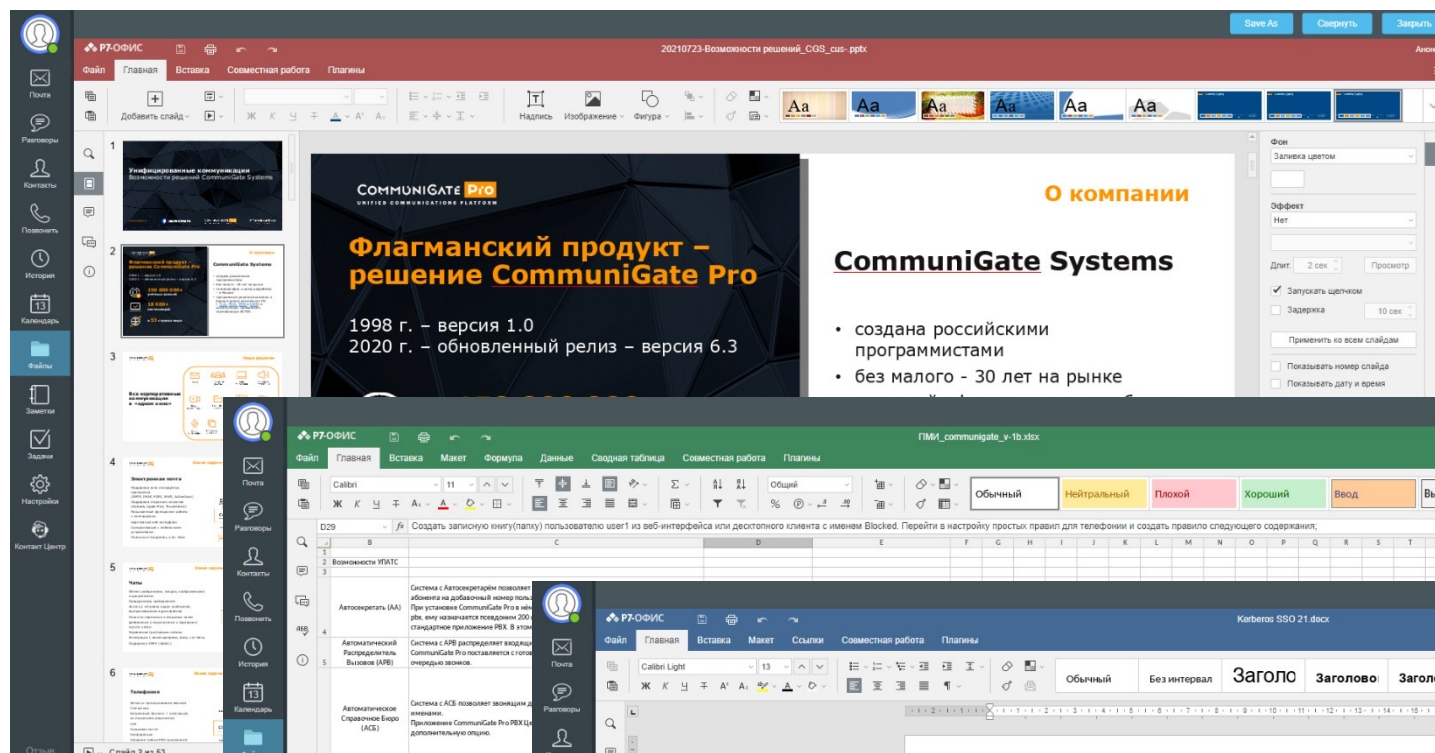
Save As Свернуть Закрыть

Почта
Разговоры
Контакты
Позвонить
История
13
Календарь
Файлы
Заметки
Задачи
Настройки
Контакт Центр

Р7-ОФИС
20210723-Возможности решений_CGS_cus-.pptx
Файл Главная Вставка Совместная работа Плагины
Добавить слайд
Надпись Изображение Фигура
Aa Aa Aa Aa Aa Aa

1
Унифицированные коммуникации
Возможности решений CommuniGate Systems
2
3
Все корпоративные коммуникации в «одном окне»
4
Электронная почта
5
Чаты
6
Телефония

CommuniGate Pro
UNIFIED COMMUNICATIONS PLATFORM
Флагманский продукт – решение CommuniGate Pro
1998 г. – версия 1.0
2020 г. – обновленный релиз – версия 6.3

О компании
CommuniGate Systems
• создана российскими программистами
• без малого - 30 лет на рынке

Фон
Заливка цветом
Эффект
Нет
Длит. 2 сек Просмотр
Запускать щелчком
Задержка 10 сек
Применить ко всем слайдам
Показывать номер слайда
Показывать дату и время

Слайд 3 из 53

Р7-ОФИС
ПМИ_communigate_v-1b.xlsx
Файл Главная Вставка Макет Формула Данные Сводная таблица Совместная работа Плагины
Calibri 11 Общий
Обычный Нейтральный Плохой Хороший Ввод Вы
D29 fx Создать записную книгу(папку) пользователю user1 из веб-интерфейса или десктопного клиента с именем Blocked. Перейти в настройку простых правил для телефонии и создать правило следующего содержания;
B C D E F G H I J K L M N O P Q R S T
2 Возможности УПАТС
Автосекретарь (АА) Система с Автосекретарём позволяет абонента на добавочный номер поль При установке CommuniGate Pro в нём pbx, ему назначается псевдоним 200 стандартное приложение PBX. В этом
4 Автоматический Распределитель Вызовов (АРВ) Система с АРВ распределяет входящ CommuniGate Pro поставляется с готов очередью звонков.
5 Автоматическое Справочное Бюро (АСБ) Система с АСБ позволяет звонящим д именами. Приложение CommuniGate Pro PBX Це дополнительную опцию.

Р7-ОФИС
Kerberos SSO 21.docx
Файл Главная Вставка Макет Ссылки Совместная работа Плагины
Calibri Light 13
Обычный Без интервал Заголо Заголовок Загол